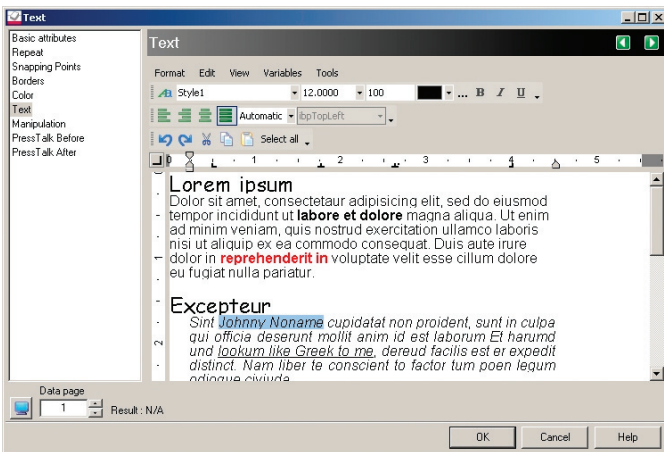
Text

Basic attributes
Repeat
Snapping Points
Borders
Color
Text
Manipulation
PressTalk Before
PressTalk After

Text

Format Edit View Variables Tools

Style1 12.0000 100 B I U

Automatic ibpTopLeft

Select all

1 2 3 4 5

Lorem ipsum
Dolor sit amet, consectetaur adipisicing elit, sed do eiusmod tempor incididunt ut **labore et dolore** magna aliqua. Ut enim ad minim veniam, quis nostrud exercitation ullamco laboris nisi ut aliquip ex ea commodo consequat. Duis aute irure dolor in **reprehenderit in** voluptate velit esse cillum dolore eu fugiat nulla pariatur.

Excepteur
*Sint Johnny Noname cupidatat non proident, sunt in culpa qui officia deserunt mollit anim id est laborum Et harumd und lookum like Greek to me, dereud facilis est er expedit distinct. Nam liber te conscient to factor tum poen legum odioque civiuda*

Data page
1
Result : N/A

OK Cancel Help